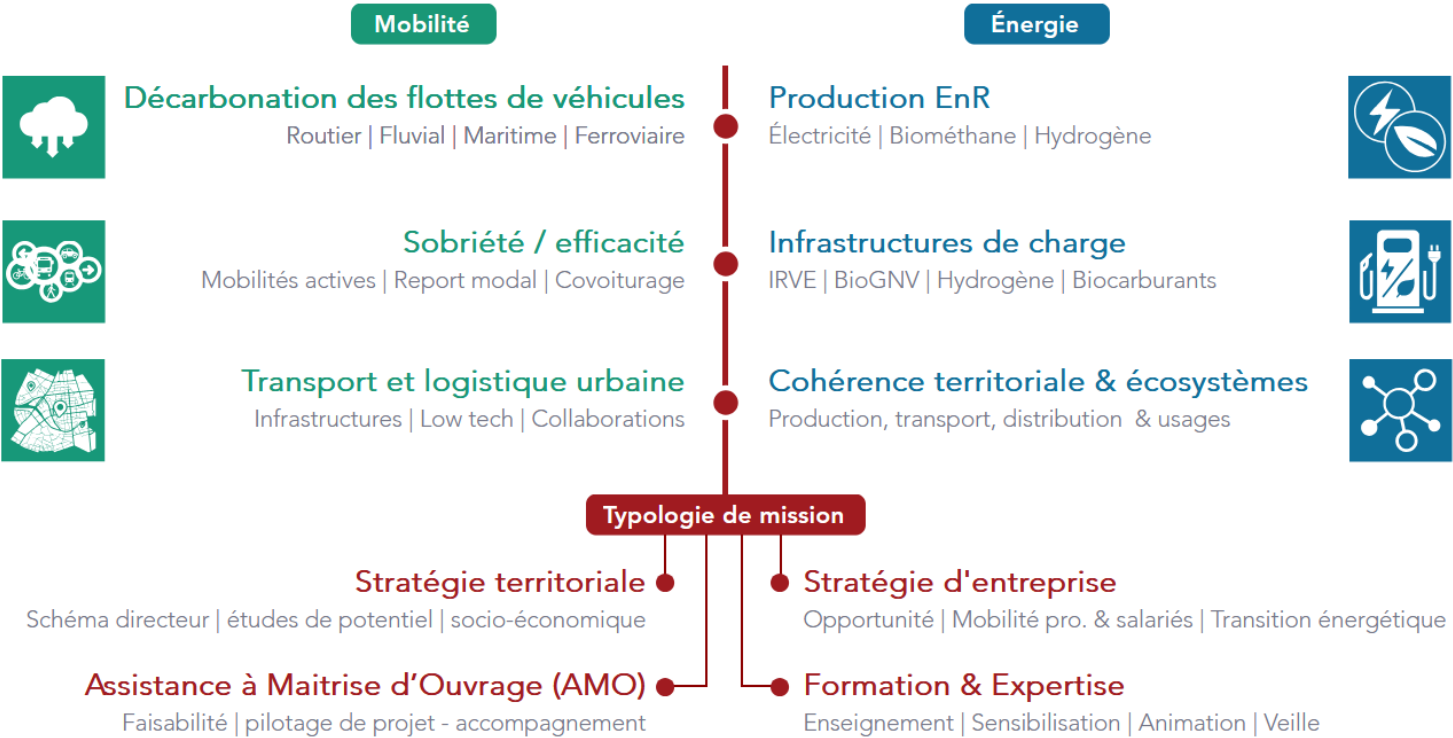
Mobilité

Énergie

Décarbonation des flottes de véhicules
Routier | Fluvial | Maritime | Ferroviaire

Production EnR
Électricité | Biométhane | Hydrogène

Sobriété / efficacité
Mobilités actives | Report modal | Covoiturage

Infrastructures de charge
IRVE | BioGNV | Hydrogène | Biocarburants

Transport et logistique urbaine
Infrastructures | Low tech | Collaborations

Cohérence territoriale & écosystèmes
Production, transport, distribution & usages

Typologie de mission

Stratégie territoriale
Schéma directeur | études de potentiel | socio-économique

Stratégie d'entreprise
Opportunité | Mobilité pro. & salariés | Transition énergétique

Assistance à Maitrise d'Ouvrage (AMO)
Faisabilité | pilotage de projet - accompagnement

Formation & Expertise
Enseignement | Sensibilisation | Animation | Veille